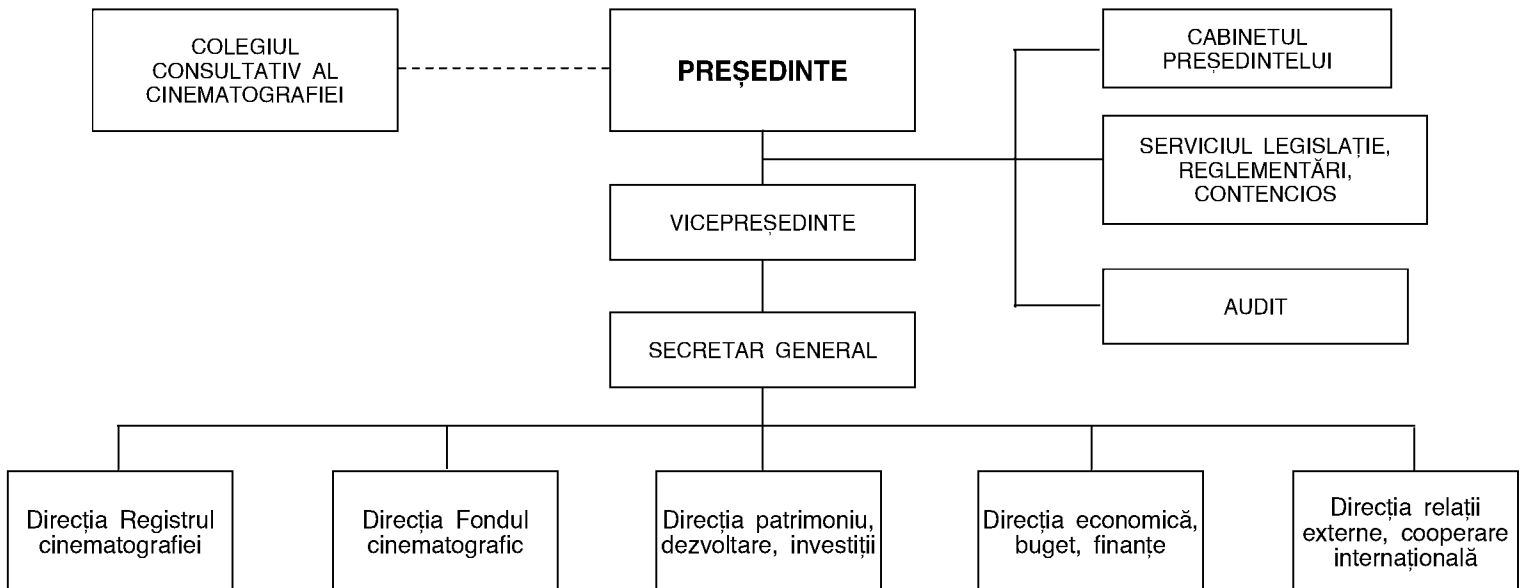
COLEGIUL CONSULTATIV AL CINEMATOGRAFIEI

PREȘEDINTE

CABINETUL PREȘEDINTELUI

SERVICIUL LEGISLAȚIE, REGLEMENTĂRI, CONTENCIOS

VICEPREȘEDINTE

AUDIT

SECRETAR GENERAL

Direcția Registrul cinematografiei

Direcția Fondul cinematografic

Direcția patrimoniu, dezvoltare, investiții

Direcția economică, buget, finanțe

Direcția relații externe, cooperare internațională